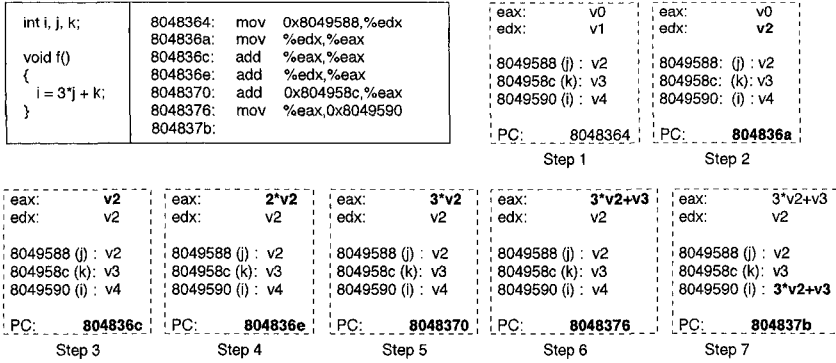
int i, j, k;

void f()
{
  i = 3*j + k;
}

| | | |
|---|---|---|
| 8048364: | mov | 0x8049588,%edx |
| 804836a: | mov | %edx,%eax |
| 804836c: | add | %eax,%eax |
| 804836e: | add | %edx,%eax |
| 8048370: | add | 0x804958c,%eax |
| 8048376: | mov | %eax,0x8049590 |
| 804837b: | | |

eax: v0
edx: v1

8049588 (j) : v2
804958c (k): v3
8049590 (i) : v4

PC: 8048364

Step 1

eax: v0
edx: **v2**

8049588: (j) : v2
804958c: (k): v3
8049590: (i) : v4

PC: **804836a**

Step 2

eax: **v2**
edx: v2

8049588 (j) : v2
804958c (k): v3
8049590 (i) : v4

PC: **804836c**

Step 3

eax: **2*v2**
edx: v2

8049588 (j) : v2
804958c (k): v3
8049590 (i) : v4

PC: **804836e**

Step 4

eax: **3*v2**
edx: v2

8049588 (j) : v2
804958c (k): v3
8049590 (i) : v4

PC: **8048370**

Step 5

eax: **3*v2+v3**
edx: v2

8049588 (j) : v2
804958c (k): v3
8049590 (i) : v4

PC: **8048376**

Step 6

eax: 3*v2+v3
edx: v2

8049588 (j) : v2
804958c (k): v3
8049590 (i) : **3*v2+v3**

PC: **804837b**

Step 7